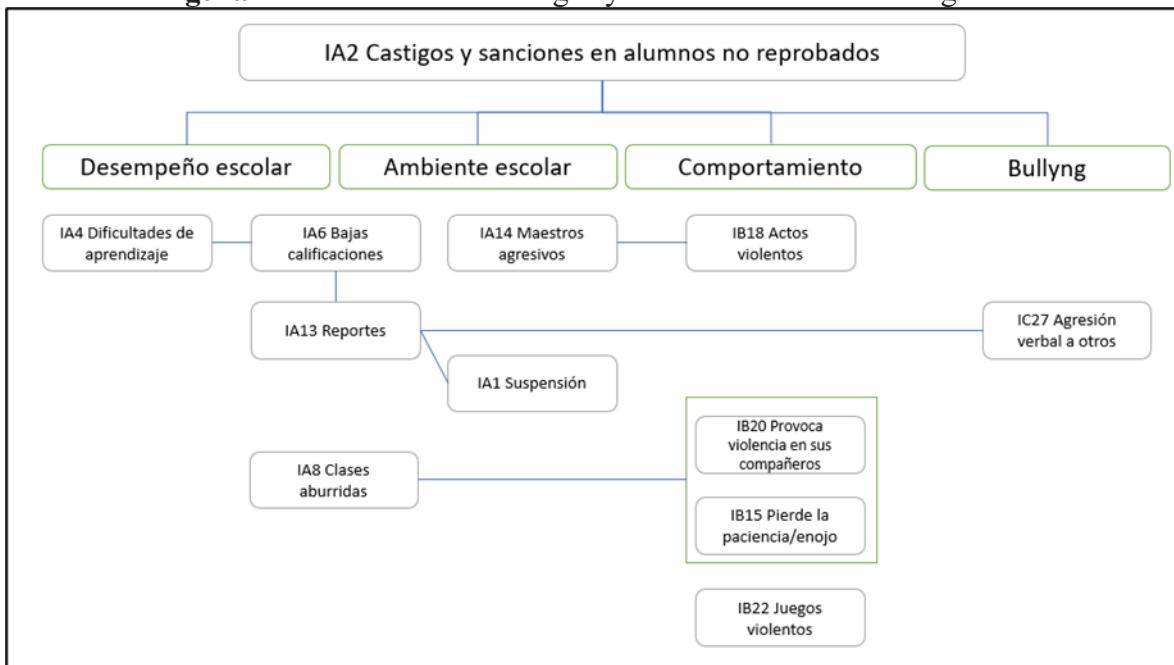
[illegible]

IA2 Castigos y sanciones en alumnos no reprobados

Desempeño escolar

Ambiente escolar

Comportamiento

Bullyng

IA4 Dificultades de aprendizaje

IA6 Bajas calificaciones

IA14 Maestros agresivos

IB18 Actos violentos

IA13 Reportes

IC27 Agresión verbal a otros

IA1 Suspensión

IB20 Provoca violencia en sus compañeros

IA8 Clases aburridas

IB15 Pierde la paciencia/enojo

IB22 Juegos violentos